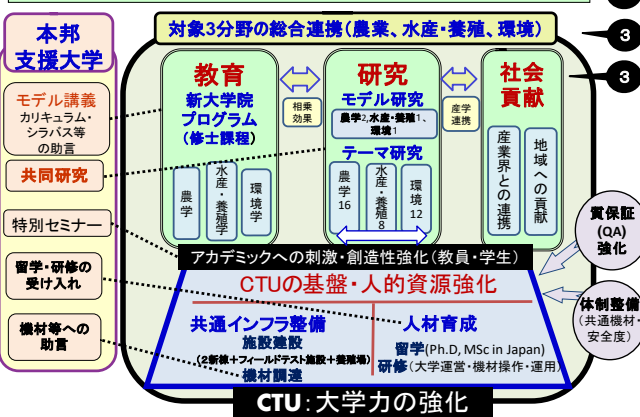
本邦支援大学

モデル講義
カリキュラム・シラバス等の助言

共同研究

特別セミナー

留学・研修の受け入れ

機材等への助言

対象3分野の総合連携（農業、水産・養殖、環境）

3

3

教育
新大学院プログラム（修士課程）

農学

水産・養殖学

環境学

相乗効果

研究
モデル研究
農学2,水産・養殖1、環境1

テーマ研究

農学 16

水産・養殖 8

環境 12

産学連携

社会貢献

産業界との連携

地域への貢献

アカデミックへの刺激・創造性強化（教員・学生）

CTUの基盤・人的資源強化

共通インフラ整備
施設建設
（2新棟＋フィールドテスト施設＋養殖場）
機材調達

人材育成
留学(Ph.D, MSc in Japan)
研修（大学運営・機材操作・運用）

質保証(QA)強化

体制整備
（共通機材・安全度）

CTU：大学力の強化